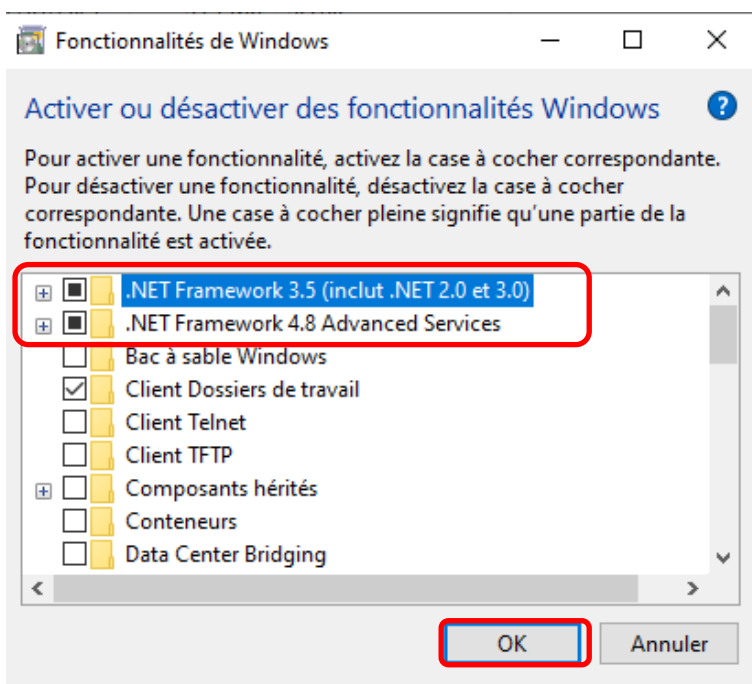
Fonctionnalités de Windows

Activer ou désactiver des fonctionnalités Windows

Pour activer une fonctionnalité, activez la case à cocher correspondante. Pour désactiver une fonctionnalité, désactivez la case à cocher correspondante. Une case à cocher pleine signifie qu'une partie de la fonctionnalité est activée.

.NET Framework 3.5 (inclut .NET 2.0 et 3.0)
.NET Framework 4.8 Advanced Services
Bac à sable Windows
Client Dossiers de travail
Client Telnet
Client TFTP
Composants hérités
Conteneurs
Data Center Bridging

OK
Annuler